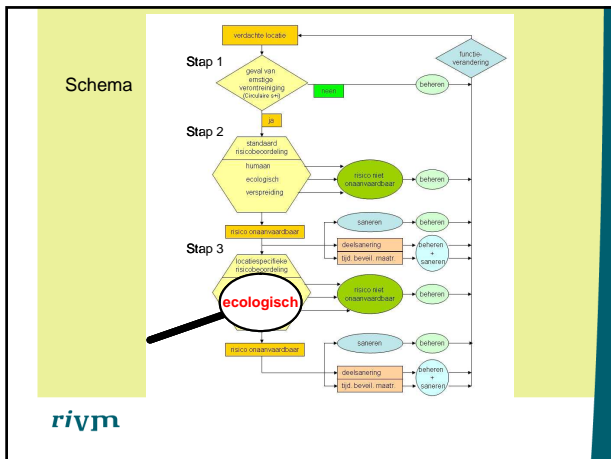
Schema

verdachte locatie

functie-verandering

Stap 1

geval van ernstige verontreiniging (Circulaire s+i)

nee

beheren

ja

Stap 2

standaard risicobeoordeling

humaan

ecologisch

verspreiding

risico niet onaanvaardbaar

beheren

risico onaanvaardbaar

saneren

beheren

Stap 3

deelsanering

tijd. bevel. maatr.

beheren + saneren

locatiespecifieke risicobeoordeling

ecologisch

risico niet onaanvaardbaar

beheren

risico onaanvaardbaar

saneren

beheren

deelsanering

tijd. bevel. maatr.

beheren + saneren

rivm